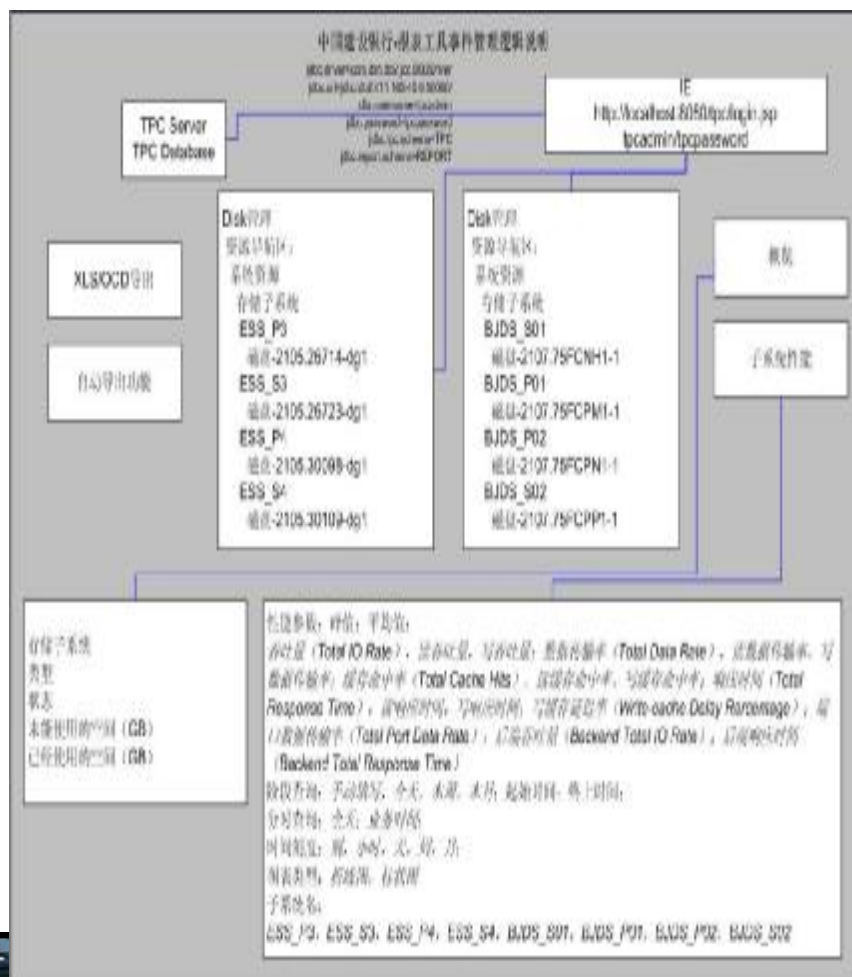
中国建设银行-摩京工具事件管理逻辑说明

jdbc.driver=com.ibm.db2.jcc.DB2Driver
jdbc.url=jdbc:db2://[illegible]
jdbc.username=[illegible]
jdbc.password=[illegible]
jdbc.schema=TPC
jdbc.report.schema=REPORT

TPC Server
TPC Database

IE
http://localhost:8080/tpc/login.jsp
tpcadmin/tpcpassword

Disk管理
资源导航区：
系统资源
存储子系统
ESS_P3
磁盘-2105.26714-dg1
ESS_S3
磁盘-2105.26723-dg1
ESS_P4
磁盘-2105.30098-dg1
ESS_S4
磁盘-2105.30109-dg1

Disk管理
资源导航区：
系统资源
存储子系统
BJDS_S01
磁盘-2107.75FCNH1-1
BJDS_P01
磁盘-2107.75FCPM1-1
BJDS_P02
磁盘-2107.75FCPN1-1
BJDS_S02
磁盘-2107.75FCPP1-1

XLS/OCD导出

自动导出功能

概況

子系统性能

存储子系统
类型
状态
未使用的空间（GB）
已经使用的空间（GB）

性能参数：峰值，平均值：
吞吐量（Total IO Rate），读吞吐量，写吞吐量，数据传输率（Total Data Rate），读数据传输率，写数据传输率，缓存命中率（Total Cache Hits），读缓存命中率，写缓存命中率，响应时间（Total Response Time），读响应时间，写响应时间，写缓存延迟率（Write-cache Delay Percentage），端口数据传输率（Total Port Data Rate），后端吞吐量（Backend Total IO Rate），后端响应时间（Backend Total Response Time）
阶段查询：手动填写，今天，本周，本月，起始时间，终止时间，
分时查询：全天，业务时段
时间粒度：秒，分钟，天，周，月
图表类型：折线图，柱状图
子系统名：
ESS_P3，ESS_S3，ESS_P4，ESS_S4，BJDS_S01，BJDS_P01，BJDS_P02，BJDS_S02